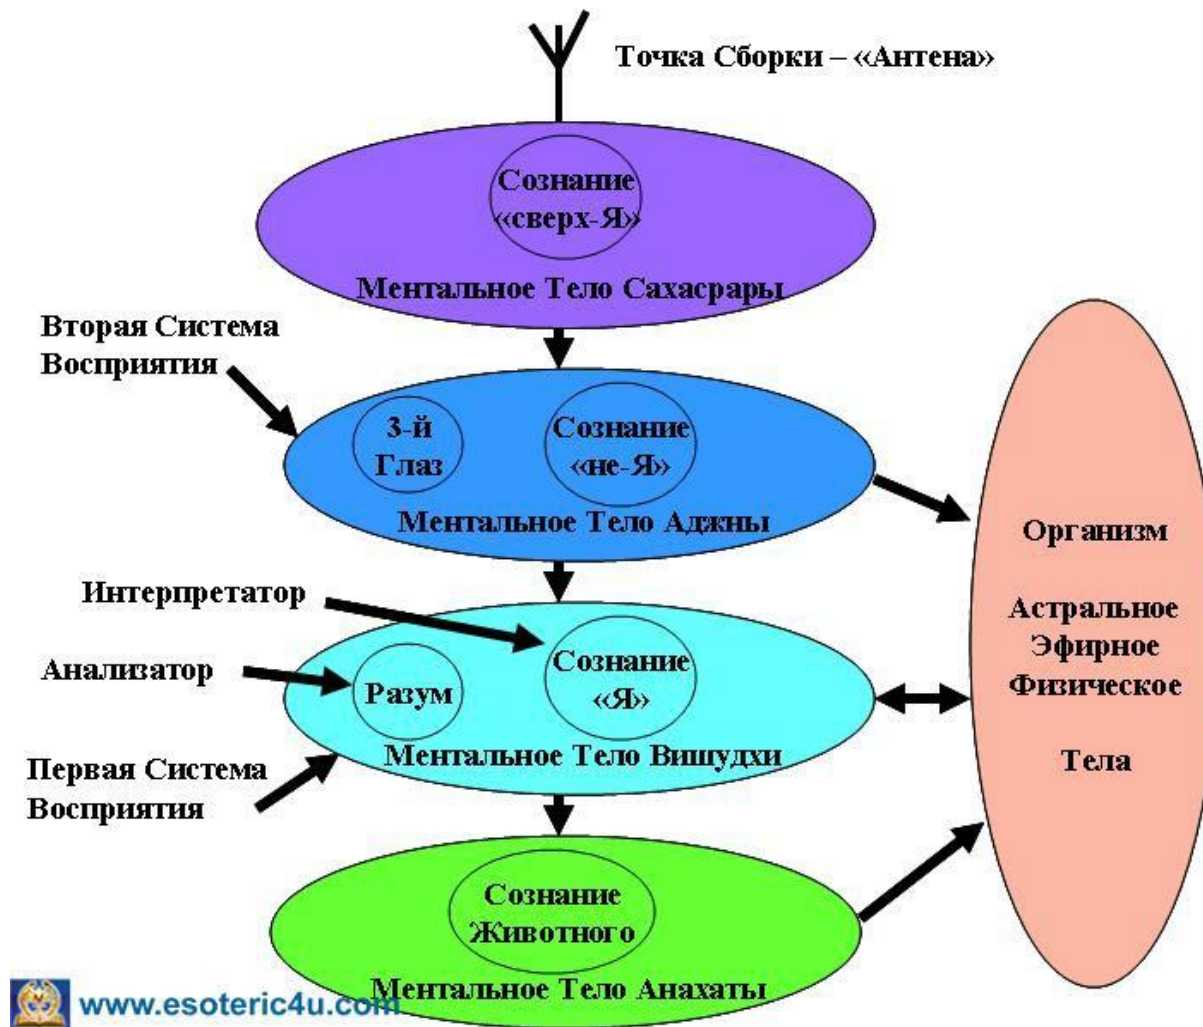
Точка Сборки – «Антена»

Сознание «сверх-Я»

Ментальное Тело Сахасрары

Вторая Система Восприятия

3-й Глаз

Сознание «не-Я»

Ментальное Тело Аджны

Организм

Астральное
Эфирное
Физическое

Тела

Интерпретатор

Анализатор

Разум

Сознание «Я»

Ментальное Тело Вишудхи

Первая Система Восприятия

Сознание Животного

Ментальное Тело Анахаты

www.esoteric4u.com